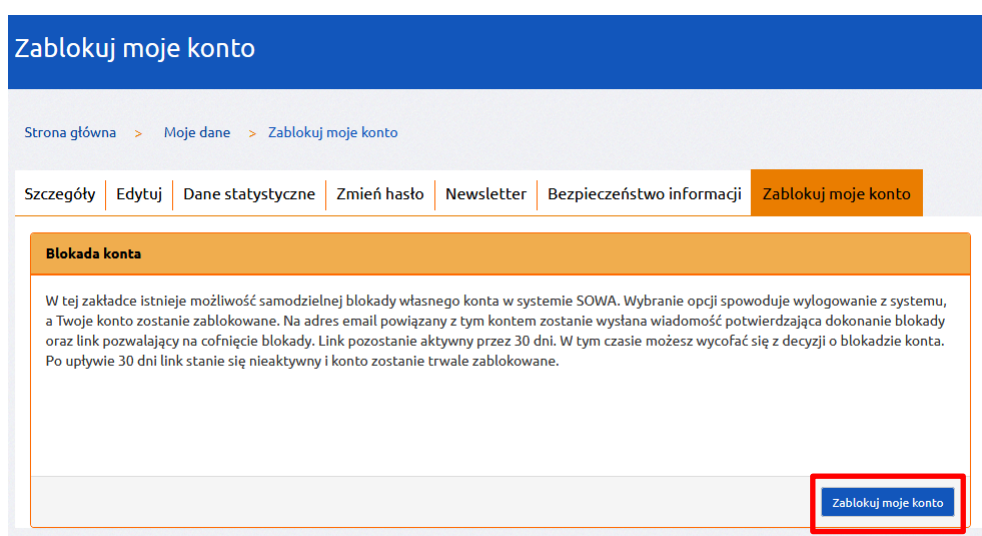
Zablokuj moje konto

Strona główna > Moje dane > Zablokuj moje konto

Szczegóły | Edytuj | Dane statystyczne | Zmień hasło | Newsletter | Bezpieczeństwo informacji | Zablokuj moje konto

Blokada konta

W tej zakładce istnieje możliwość samodzielnej blokady własnego konta w systemie SOWA. Wybranie opcji spowoduje wylogowanie z systemu, a Twoje konto zostanie zablokowane. Na adres email powiązany z tym kontem zostanie wysłana wiadomość potwierdzająca dokonanie blokady oraz link pozwalający na cofnięcie blokady. Link pozostanie aktywny przez 30 dni. W tym czasie możesz wycofać się z decyzji o blokadzie konta. Po upływie 30 dni link stanie się nieaktywny i konto zostanie trwale zablokowane.

Zablokuj moje konto